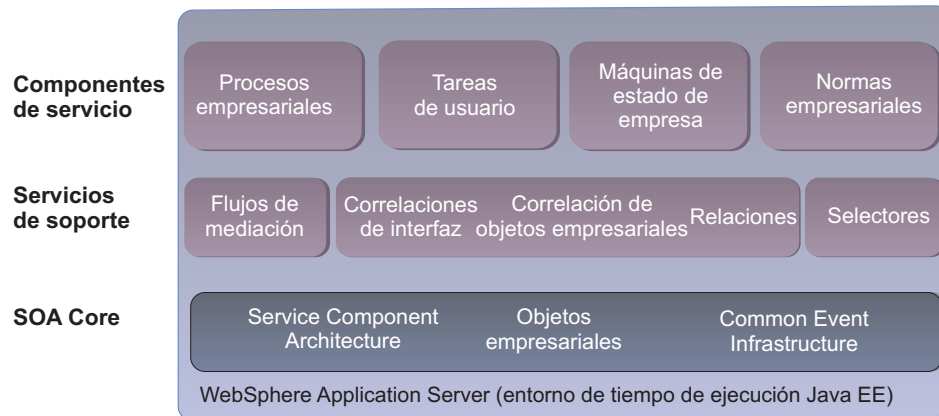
Componentes de servicio

Procesos empresariales

Tareas de usuario

Máquinas de estado de empresa

Normas empresariales

Servicios de soporte

Flujos de mediación

Correlaciones de interfaz

Correlación de objetos empresariales

Relaciones

Selectores

SOA Core

Service Component Architecture

Objetos empresariales

Common Event Infrastructure

WebSphere Application Server (entorno de tiempo de ejecución Java EE)